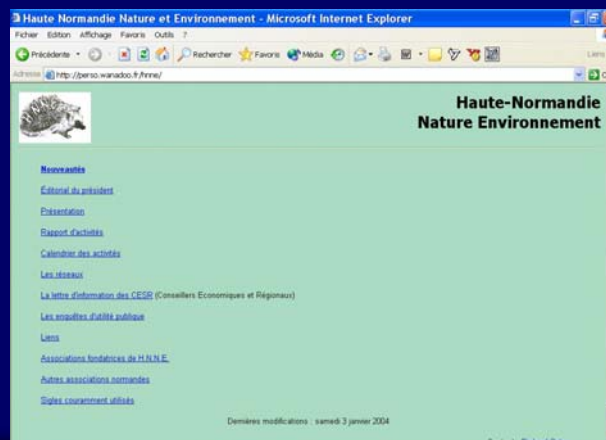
Haute Normandie Nature et Environnement - Microsoft Internet Explorer

Fichier Edition Affichage Favoris Outils ?

Précédente Rechercher Favoris Média

Liens

Adresse http://perso.wanadoo.fr/hnne/

Haute-Normandie
Nature Environnement

Nouveautés

Éditorial du président

Présentation

Rapport d'activités

Calendrier des activités

Les réseaux

La lettre d'information des CESR (Conseillers Economiques et Régionaux)

Les enquêtes d'utilité publique

Liens

Associations fondatrices de H.N.N.E.

Autres associations normandes

Sigles couramment utilisés

Dernières modifications : samedi 3 janvier 2004

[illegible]